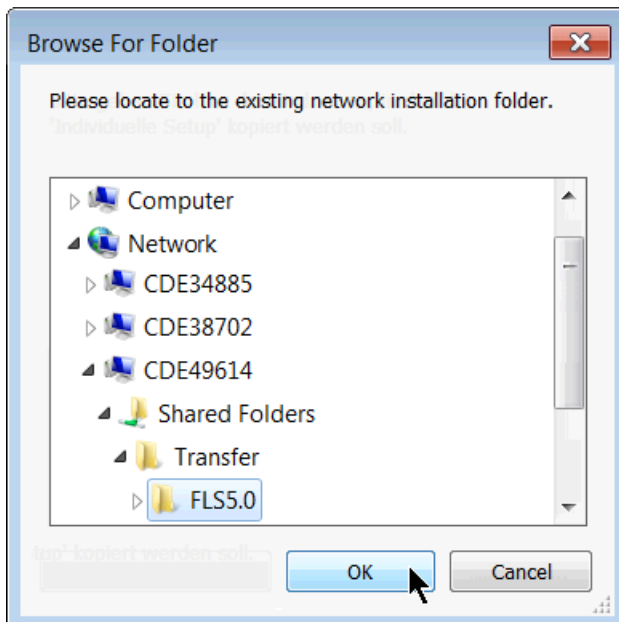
Browse For Folder

Please locate to the existing network installation folder.
'Individuelle Setup' kopiert werden soll.

Computer
Network
CDE34885
CDE38702
CDE49614
Shared Folders
Transfer
FLS5.0

tup' kopiert werden soll.

OK
Cancel